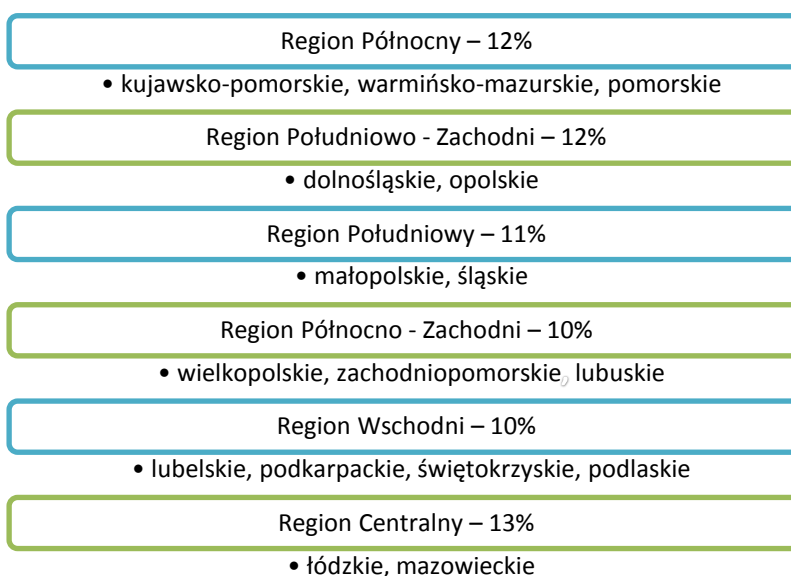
Region Północny – 12%

• kujawsko-pomorskie, warmińsko-mazurskie, pomorskie

Region Południowo - Zachodni – 12%

• dolnośląskie, opolskie

Region Południowy – 11%

• małopolskie, śląskie

Region Północno - Zachodni – 10%

• wielkopolskie, zachodniopomorskie, lubuskie

Region Wschodni – 10%

• lubelskie, podkarpackie, świętokrzyskie, podlaskie

Region Centralny – 13%

• łódzkie, mazowieckie